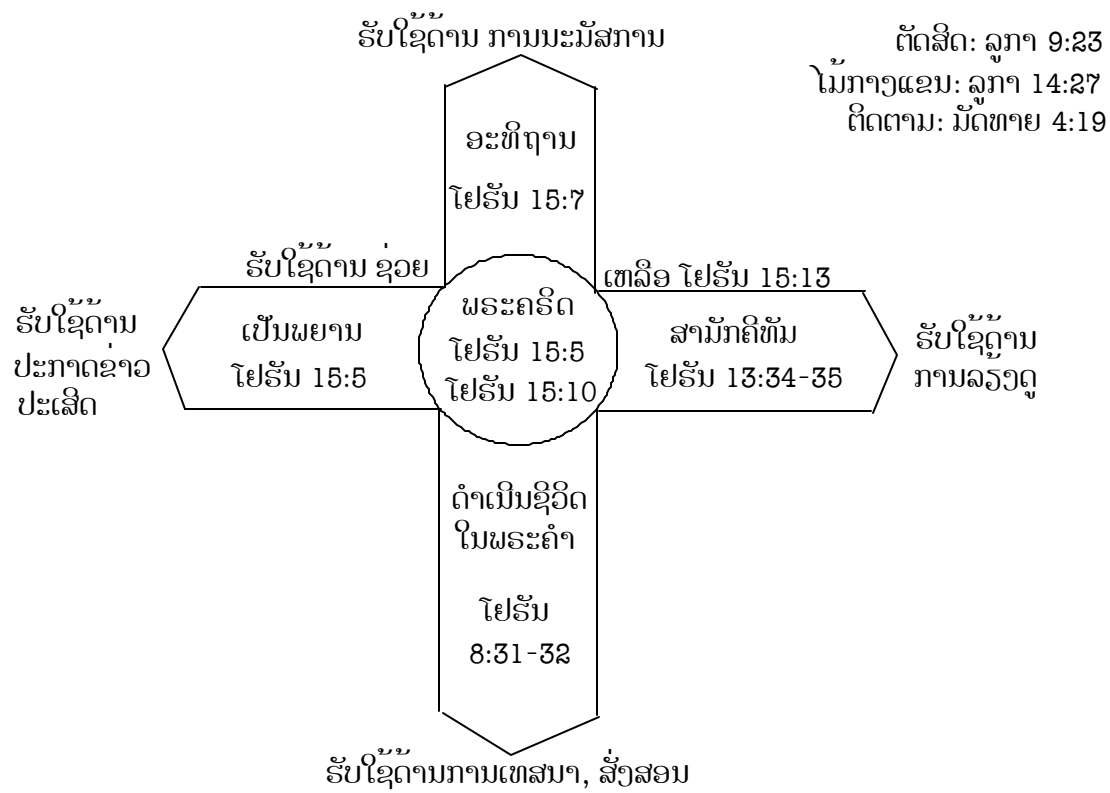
ຮັບໃຊ້ດ້ານ ການນະມັສການ

ຕັດສິດ: ລູກາ 9:23
ໄມ້ກາງແຂນ: ລູກາ 14:27
ຕິດຕາມ: ມັດທາຍ 4:19

ອະທິຖານ

ໂຢຮັນ 15:7

ຮັບໃຊ້ດ້ານ ຊ່ວຍ

ເຫລືອ ໂຢຮັນ 15:13

ຮັບໃຊ້ດ້ານ ປະກາດຂ່າວ ປະເສີດ

ເປັນພຍານ
ໂຢຮັນ 15:5

ພຣະຄຣິດ
ໂຢຮັນ 15:5
ໂຢຮັນ 15:10

ສາມັກຄີທັມ
ໂຢຮັນ 13:34-35

ຮັບໃຊ້ດ້ານ ການລ້ຽງດູ

ດຳເນີນຊີວິດ ໃນພຣະຄຳ

ໂຢຮັນ
8:31-32

ຮັບໃຊ້ດ້ານການເທສນາ, ສັ່ງສອນ